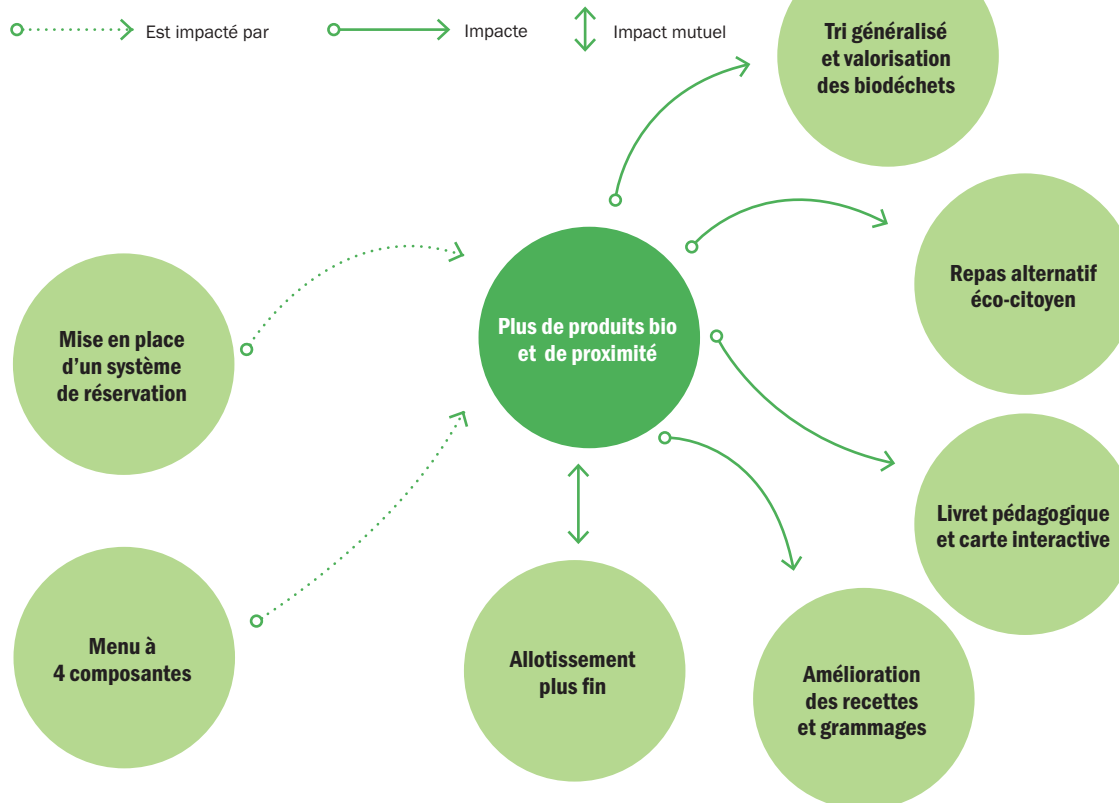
Est impacté par

Impacte

Impact mutuel

Tri généralisé et valorisation des biodéchets

Mise en place d'un système de réservation

Plus de produits bio et de proximité

Repas alternatif éco-citoyen

Livret pédagogique et carte interactive

Menu à 4 composantes

Allotissement plus fin

Amélioration des recettes et grammages